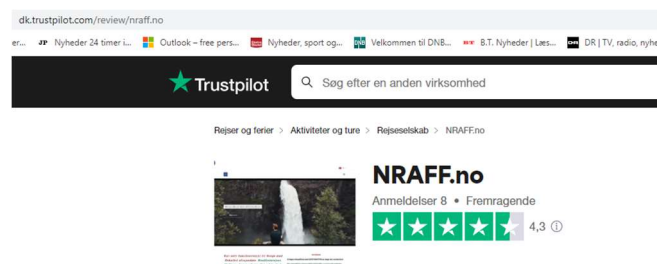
dk.trustpilot.com/review/nraff.no

er... Nyheder 24 timer i... Outlook – free pers... Nyheder, sport og... Velkommen til DNB... B.T. Nyheder | Læs... DR | TV, radio, nyhe

Trustpilot

Søg efter en anden virksomhed

Rejser og ferier › Aktiviteter og ture › Rejseselskab › NRAFF.no

NRAFF.no

Anmeldelser 8 • Fremragende

4,3